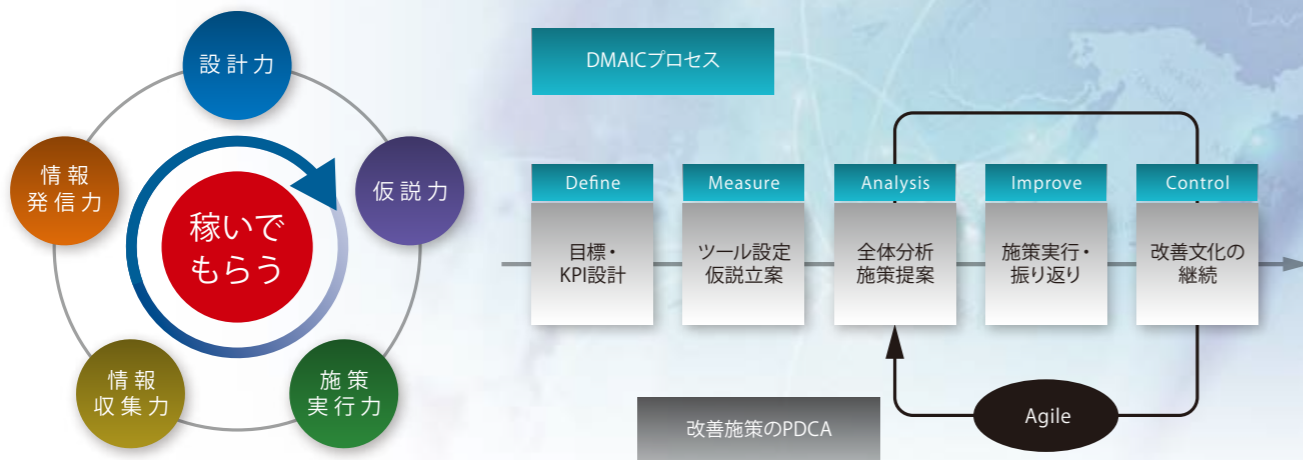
設計力

情報
発信力

稼いで
もらう

仮説力

情報
収集力

施策
実行力

DMAICプロセス

Define
目標・
KPI設計

Measure
ツール設定
仮説立案

Analysis
全体分析
施策提案

Improve
施策実行・
振り返り

Control
改善文化の
継続

Agile

改善施策のPDCA